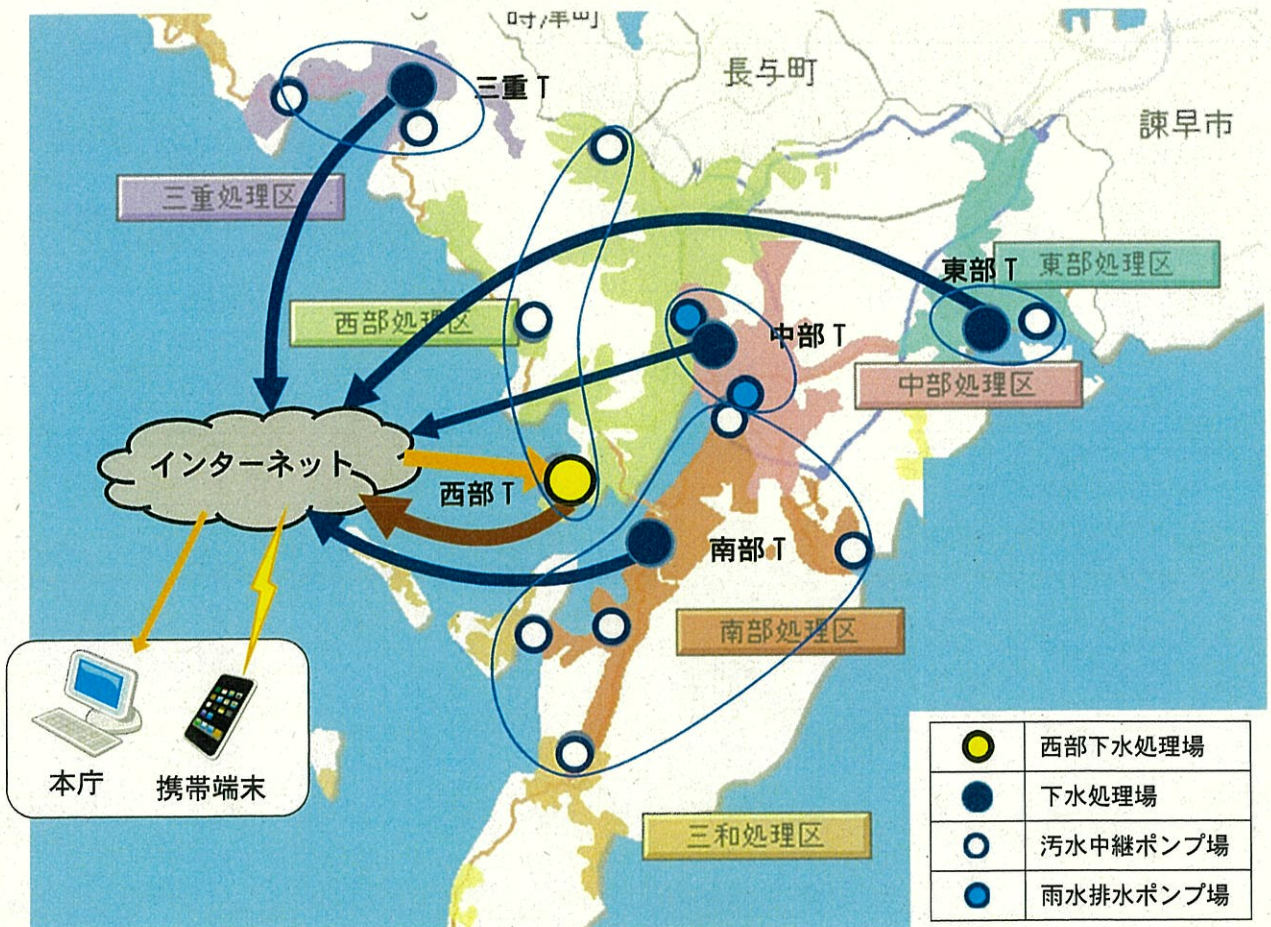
時津町

長与町

諫早市

三重T

三重処理区

東部T

東部処理区

西部処理区

中部T

中部処理区

インターネット

西部T

南部T

南部処理区

本庁

携帯端末

三和処理区

| | |
|---|---|
| | 西部下水処理場 |
| | 下水処理場 |
| | 汚水中継ポンプ場 |
| | 雨水排水ポンプ場 |